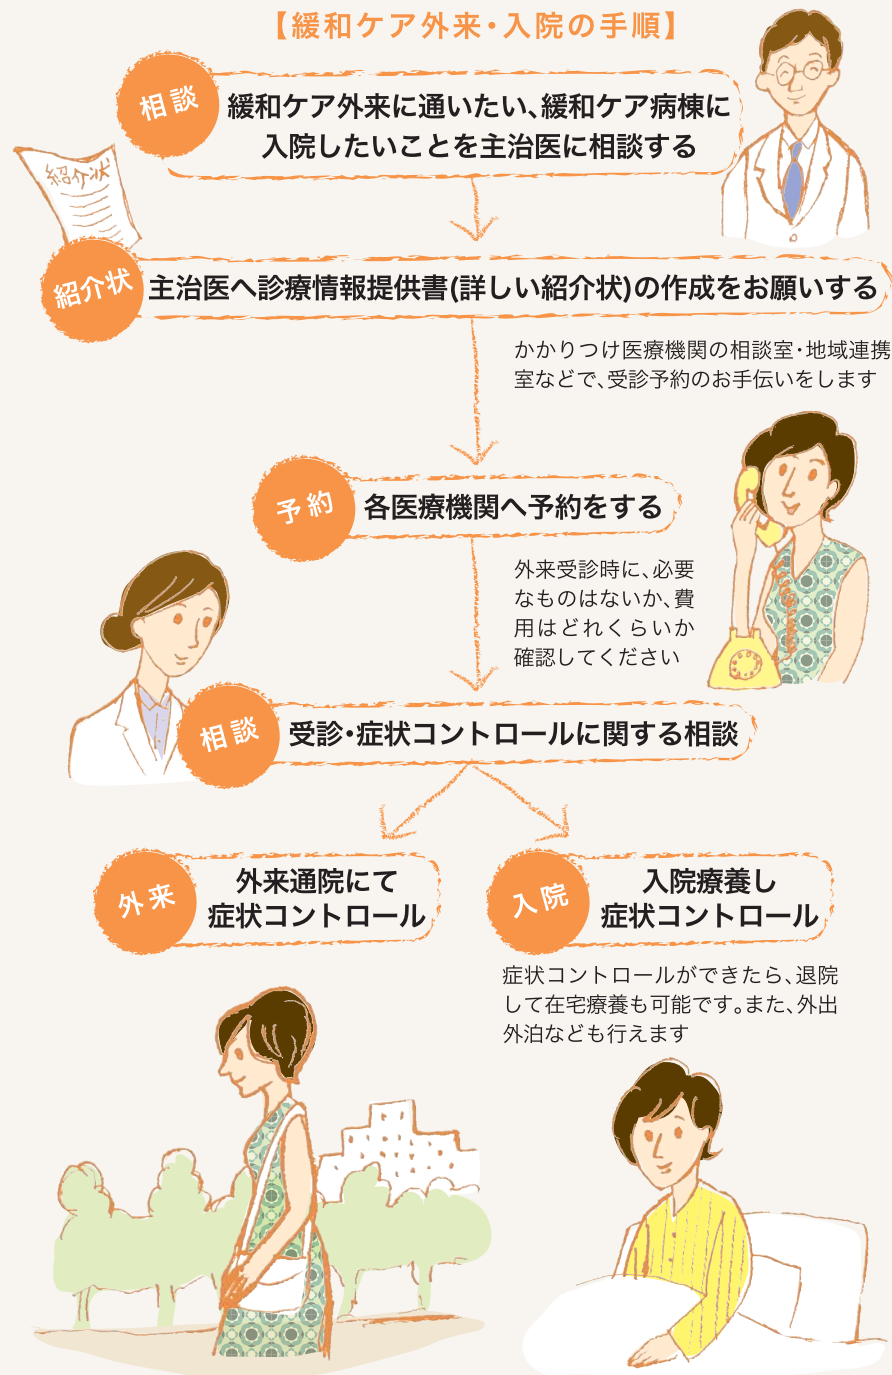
【緩和ケア外来・入院の手順】

相談

緩和ケア外来に通いたい、緩和ケア病棟に入院したいことを主治医に相談する

紹介状

紹介状

主治医へ診療情報提供書(詳しい紹介状)の作成をお願いする

かかりつけ医療機関の相談室・地域連携室などで、受診予約のお手伝いをします

予約

各医療機関へ予約をする

外来受診時に、必要なものはないか、費用はどれくらいか確認してください

相談

受診・症状コントロールに関する相談

外来

外来通院にて症状コントロール

入院

入院療養し症状コントロール

症状コントロールができたら、退院して在宅療養も可能です。また、外出外泊なども行えます